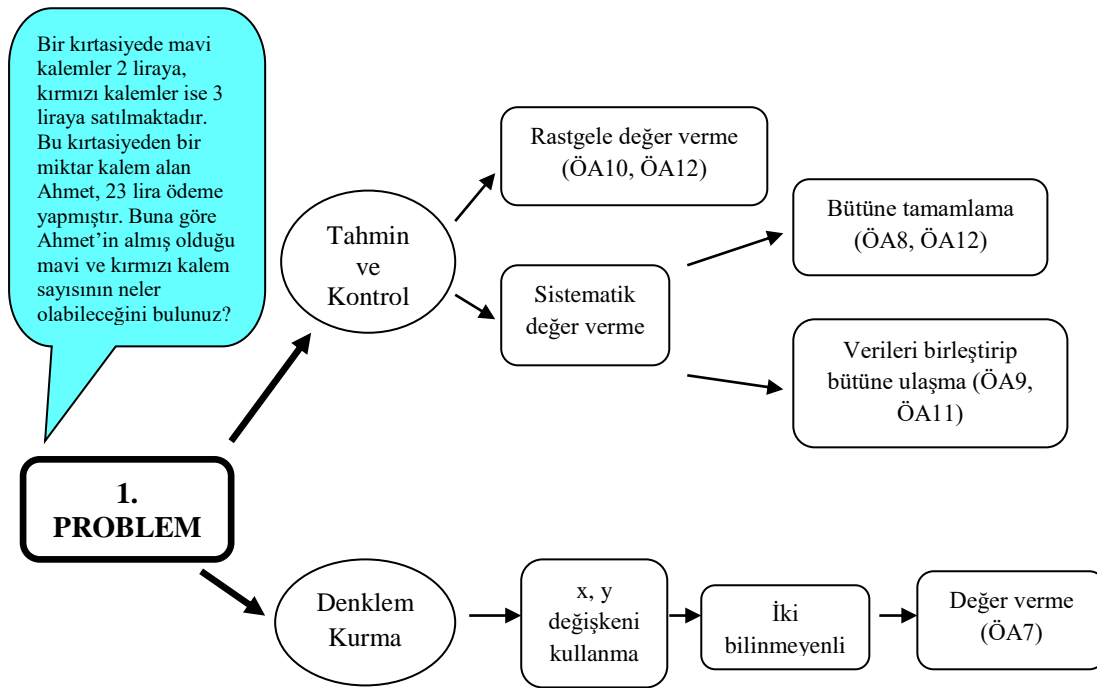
Bir kırtasiyede mavi kalemler 2 liraya, kırmızı kalemler ise 3 liraya satılmaktadır. Bu kırtasiyeden bir miktar kalem alan Ahmet, 23 lira ödeme yapmıştır. Buna göre Ahmet'in almış olduğu mavi ve kırmızı kalem sayısının neler olabileceğini bulunuz?

1. PROBLEM

Tahmin ve Kontrol

Rastgele değer verme (ÖA10, ÖA12)

Sistematik değer verme

Bütüne tamamlama (ÖA8, ÖA12)

Verileri birleştirip bütüne ulaşma (ÖA9, ÖA11)

Denklem Kurma

x, y değişkeni kullanma

İki bilinmeyenli

Değer verme (ÖA7)